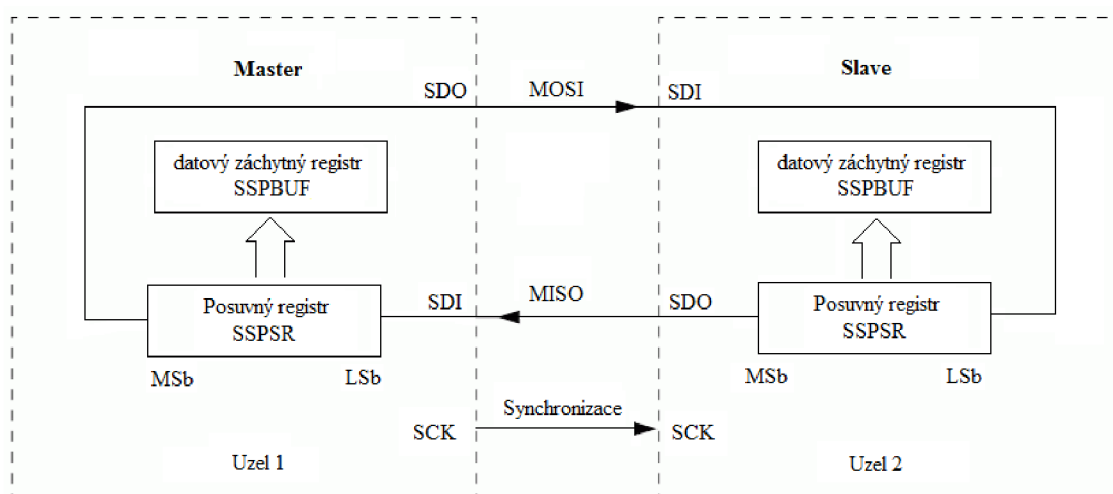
Master

SDO

MOSI

SDI

Slave

datový záchytný registr
SSPBUF

datový záchytný registr
SSPBUF

Posuvný registr
SSPSR

SDI

MISO

SDO

Posuvný registr
SSPSR

MSb

LSb

MSb

LSb

SCK

Synchronizace

SCK

Uzel 1

Uzel 2